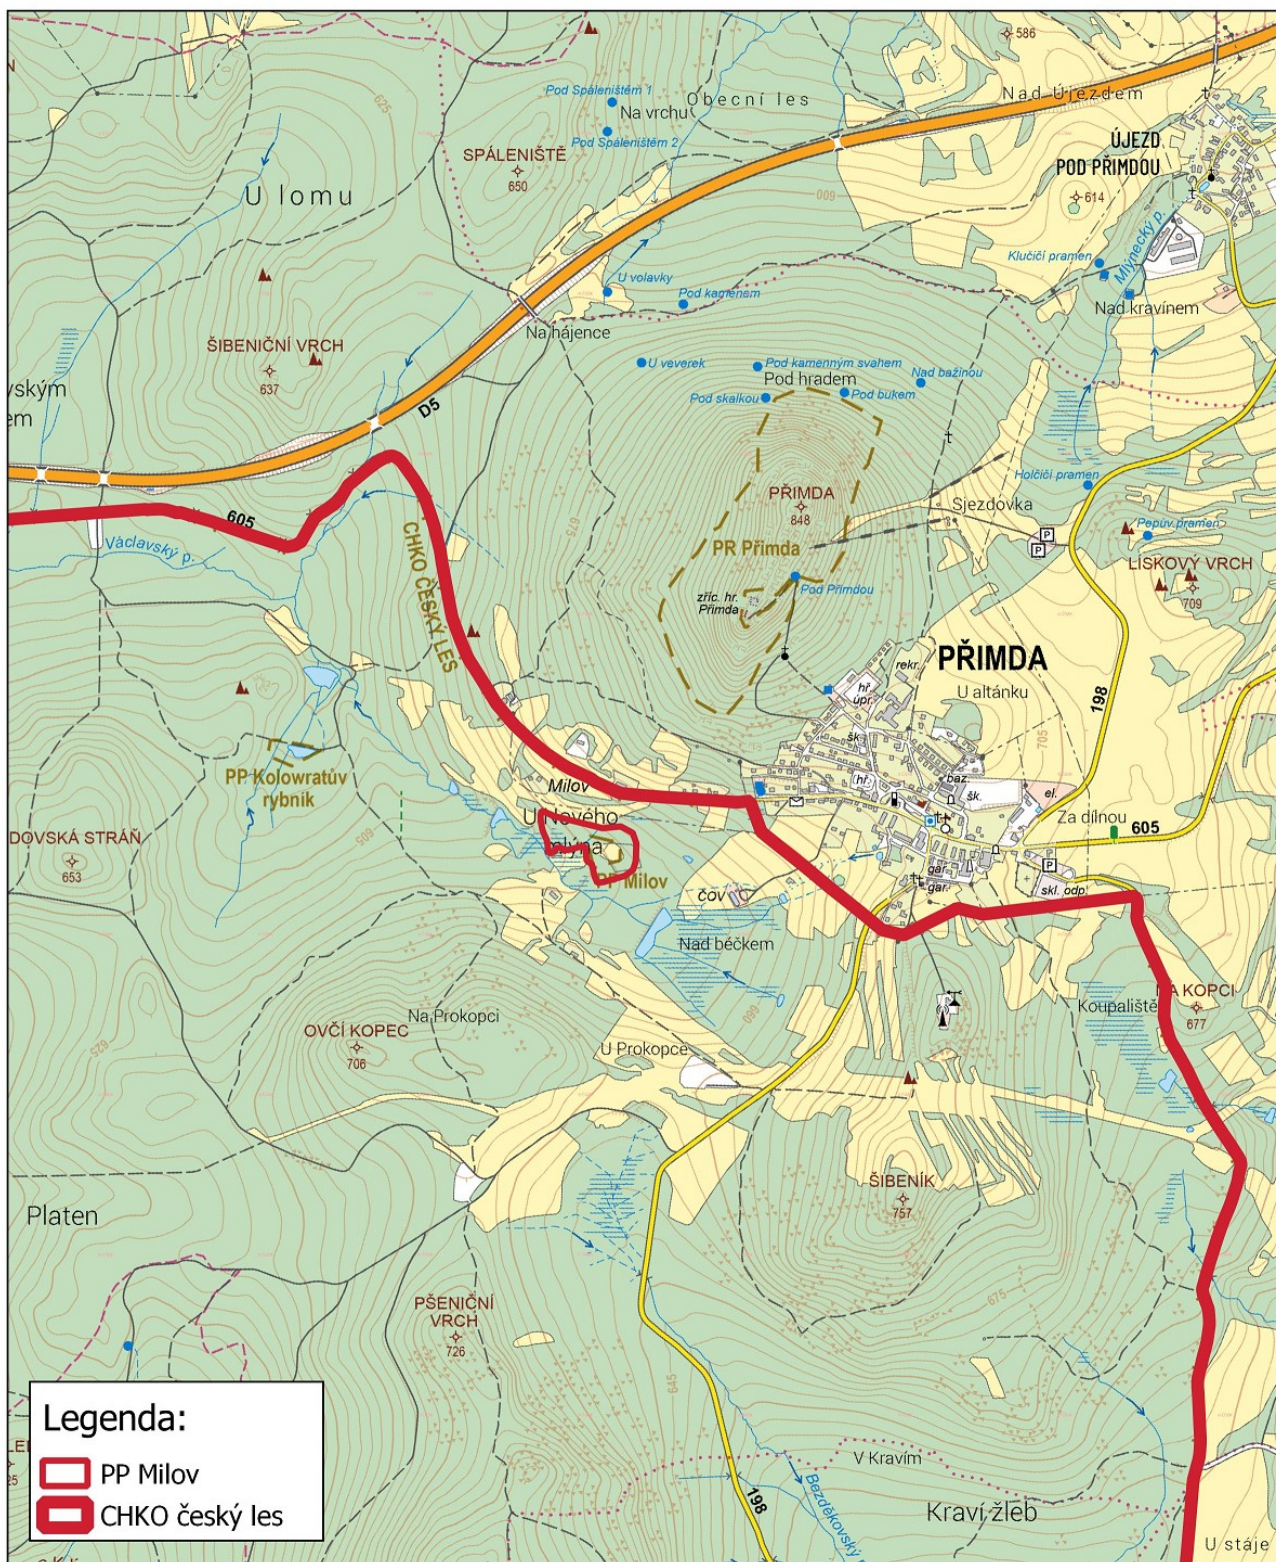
586
Pod Spáleništěm 1
Na vrchu
Obecní les
Nad Újezdem
Pod Spáleništěm 2
ÚJEZD POD PŘIMDOU
SPÁLENIŠTĚ
650
614
U lomu
625
600
Klučičí pramen
Mlýnecký p.
U volavky
Pod kamenem
Nad kravínem
ŠIBENIČNÍ VRCH
637
Na hájence
vským
em
U veverek
Pod kamenným svahem
Pod hradem
Nad bažinou
D5
Pod skalkou
Pod bukem
Holčičí pramen
PŘIMDA
848
Sjezdovka
605
Pepův pramen
Václavský p.
PR Přimda
LÍSKOVÝ VRCH
709
CHKO ČESKÝ LES
zříc. hr. Přimda
Pod Přimdou
rekr.
PŘIMDA
U altánku
198
hř. úpr.
šk.
705
PP Kolowratův rybník
Milov
hř.
baz.
šk.
el.
U Nového Mlýna
Za dílnou
605
DOVSKÁ STRÁŇ
653
509
PP Milov
gar.
gar.
skl. odp.
čov
Nad béčkem
Koupaliště
NA KOPCI
677
Na Prokopci
OVČÍ KOPEC
706
629
U Prokopce
600
Platen
ŠIBENÍK
757
675
PŠENIČNÍ VRCH
726
645
V Kravím
198
Bezdékovský
Kraví žleb
U stáje
Legenda:
PP Milov
CHKO český les